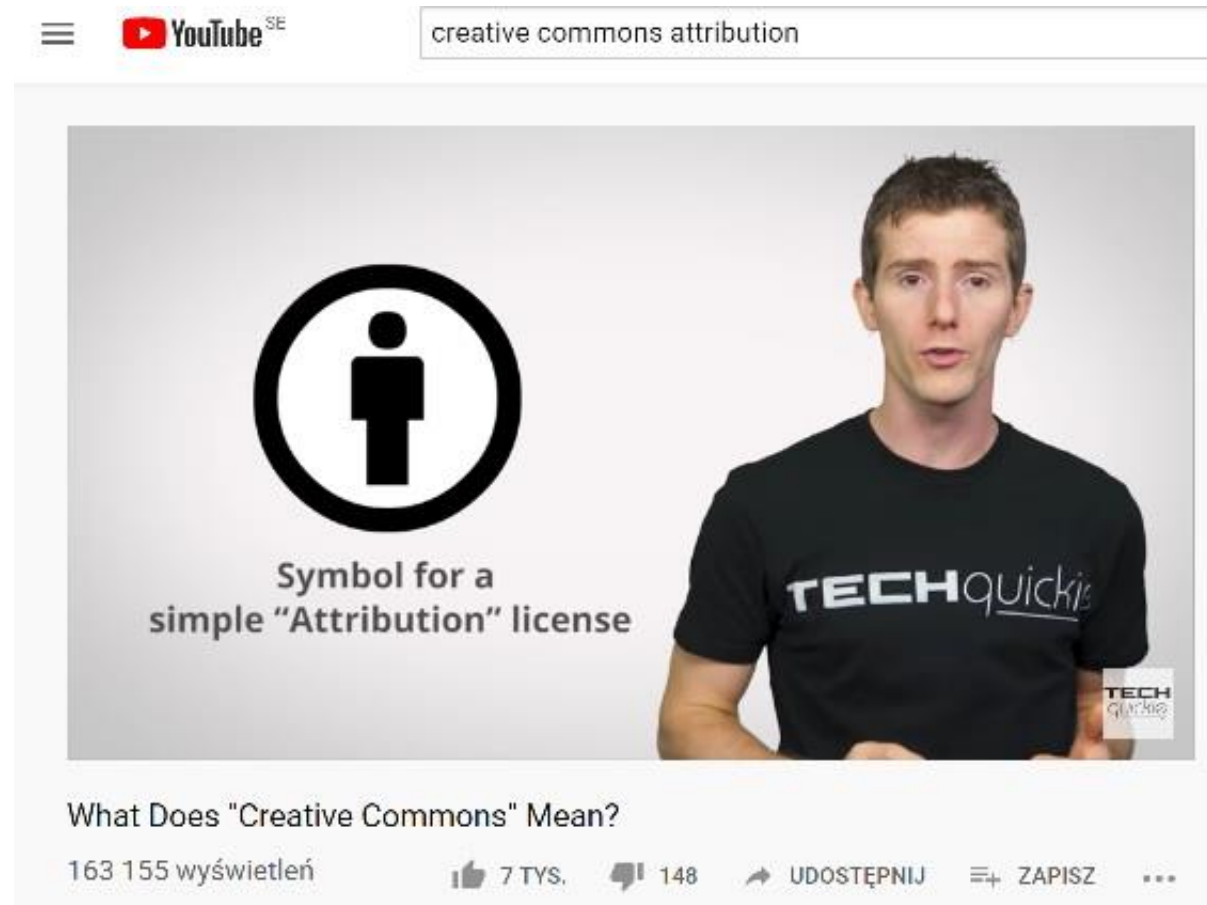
YouTube SE

creative commons attribution

Symbol for a simple “Attribution” license

TECHquickie

TECH quickie

What Does "Creative Commons" Mean?

163 155 wyświetleń

7 TYS.

148

UDOSTĘPNIJ

ZAPISZ

...